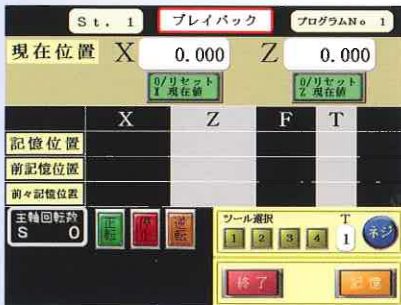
St. 1

プレイバック

プログラムNo. 1

現在位置

X 0.000

Z 0.000

0/リセット
X 現在値

0/リセット
Z 現在値

| | X | Z | F | T |
|---|---|---|---|---|
| 記憶位置 | | | | |
| 前記憶位置 | | | | |
| 前々記憶位置 | | | | |

主軸回転数
S 0

正転

停止

逆転

ツール選択

T

1 2 3 4

1

ネジ

終了

記憶